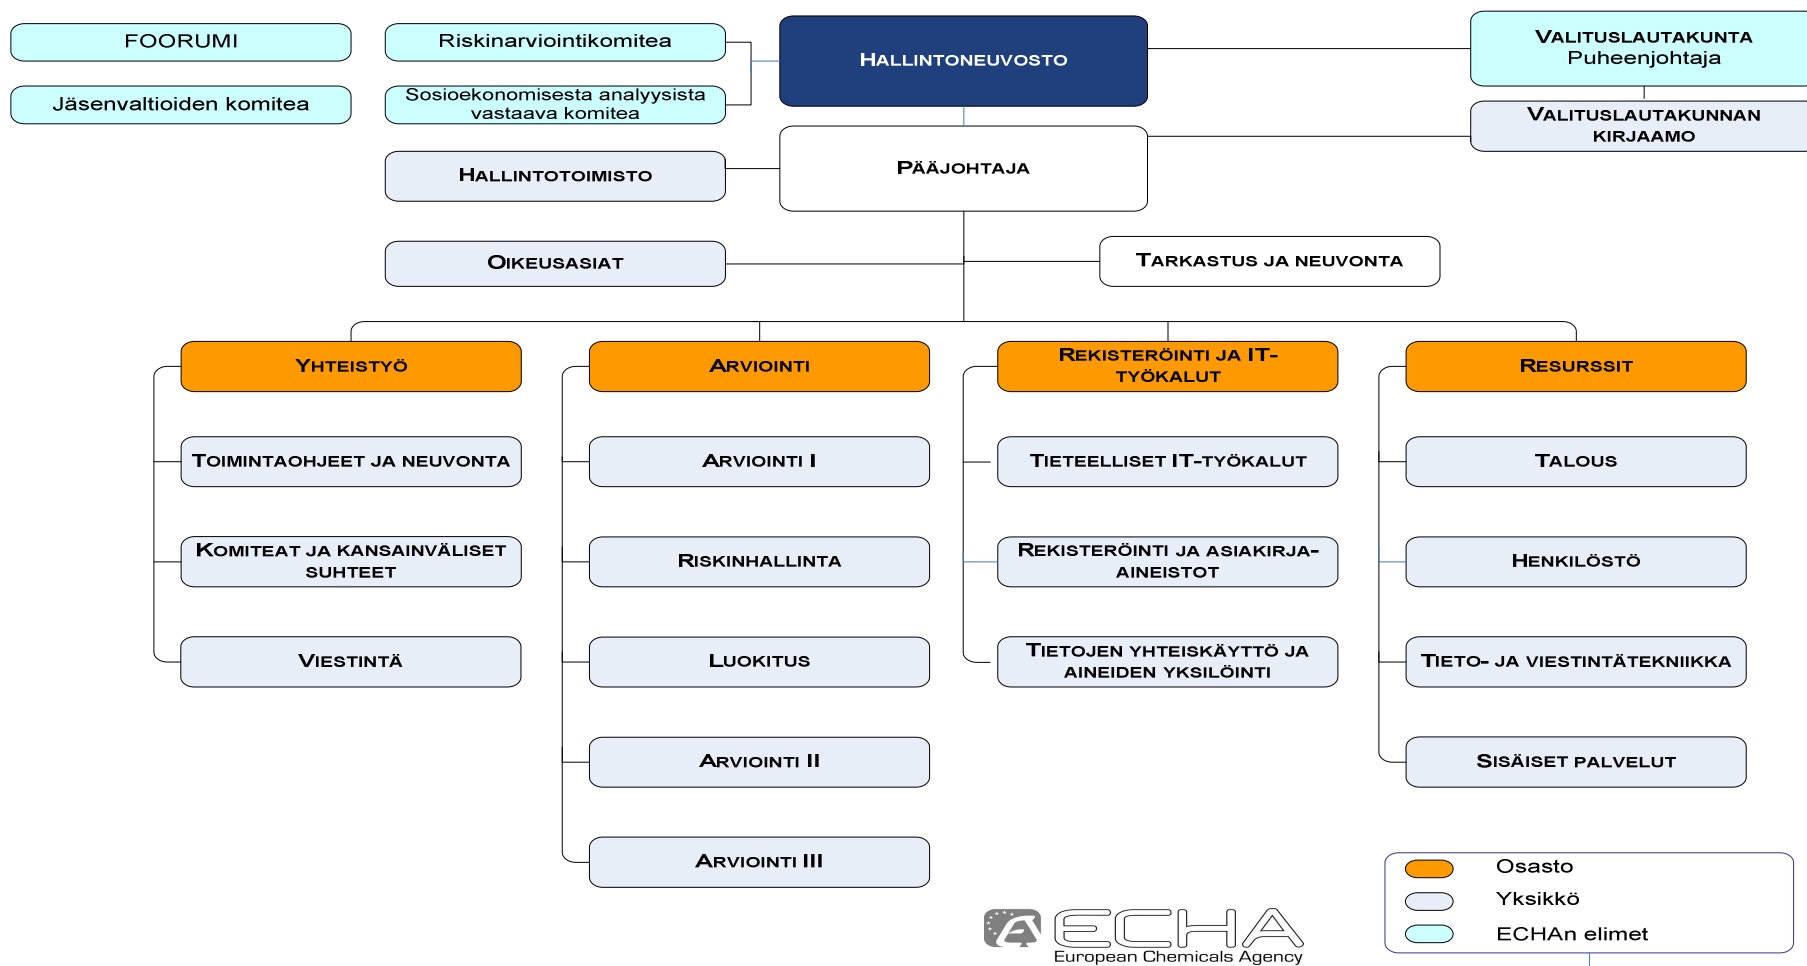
FOORUMI

Jäsenvaltioiden komitea

Riskinarviointikomitea

Sosioekonomisesta analyysista vastaava komitea

HALLINTONEUVOSTO

VALITUSLAUTAKUNTA
Puheenjohtaja

VALITUSLAUTAKUNNAN KIRJAAMO

HALLINTOTOIMISTO

PÄÄJOHTAJA

OIKEUSASIAT

TARKASTUS JA NEUVONTA

YHTEISTYÖ

TOIMINTAOHJEET JA NEUVONTA

KOMITEAT JA KANSAINVÄLISET SUHTEET

VIESTINTÄ

ARVIOINTI

ARVIOINTI I

RISKINHALLINTA

LUOKITUS

ARVIOINTI II

ARVIOINTI III

REKISTERÖINTI JA IT-TYÖKALUT

TIETEELLISET IT-TYÖKALUT

REKISTERÖINTI JA ASIAKIRJA-AINEISTOT

TIETOJEN YHTEISKÄYTTÖ JA AINEIDEN YKSILÖINTI

RESURSSIT

TALOUS

HENKILÖSTÖ

TIETO- JA VIESTINTÄTEKNIIKKA

SISÄISET PALVELUT

ECHA
European Chemicals Agency

Osasto
Yksikkö
ECHAn elimet